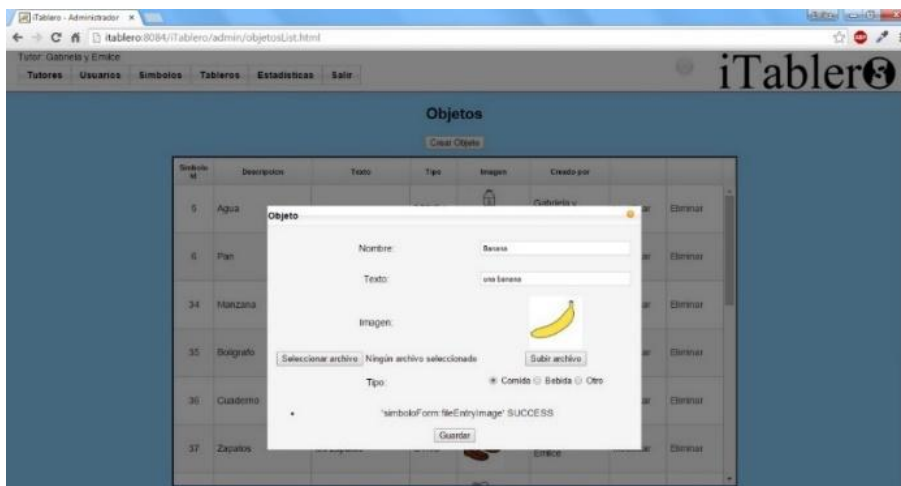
iTablero - Administrador ×

itablero:8084/iTablero/admin/objetosList.html

Tutor: Gabriela y Emilce

Tutores Usuarios Simbolos Tableros Estadisticas Salir

iTabler8

Objetos

Crear Objeto

| Simbolo id | Descripcion | Texto | Tipo | Imagen | Creado por | | |
|---|---|---|---|---|---|---|---|
| 5 | Agua | | | | Gabriela y | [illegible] | Eliminar |
| 6 | Pan | | | | | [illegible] | Eliminar |
| 34 | Manzana | | | | | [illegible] | Eliminar |
| 35 | Boligrafo | | | | | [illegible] | Eliminar |
| 36 | Cuaderno | | | | | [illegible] | Eliminar |
| 37 | Zapatos | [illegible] | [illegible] | | Emilce | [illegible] | Eliminar |

Objeto

Nombre: Banana

Texto: una banana

Imagen:

Seleccionar archivo Ningún archivo seleccionado

Subir archivo

Tipo: Comida Bebida Otro

'simboloForm:fileEntryImage' SUCCESS

Guardar